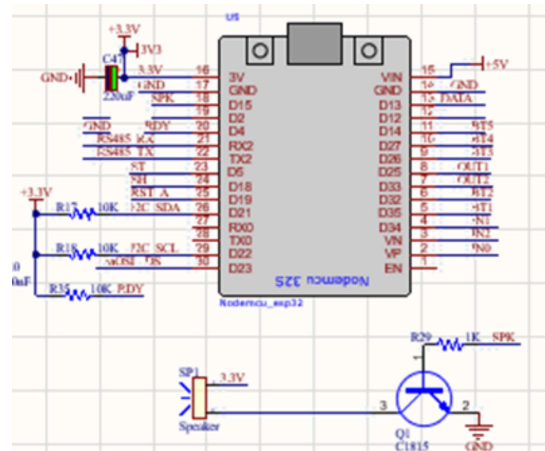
U5
+3.3V
3V3
GND
C47
220uF
3.3V
GND
SPK
RDY
GND
RS485_RX
RS485_TX
ST
NH
RST_A
I2C_SDA
I2C_SCL
MOSI
SS
+3.3V
R17
10K
R18
10K
R35
10K
P.DY
0
0nF
16 3V
17 GND
18 D15
19 D2
20 D4
21 RX2
22 TX2
23 D5
24 D18
25 D19
26 D21
27 RXD
28 TXD
29 D22
30 D23
VIN 15
GND 14
D13 13
D12 12
D14 11
D27 10
D26 9
D25 8
D33 7
D32 6
D35 5
D34 4
VN 3
VP 2
EN 1
+5V
GND
DATA
BT5
BT4
BT3
OUT1
OUT2
BT2
BT1
IN1
IN2
IN0
Nodemcu 32S
Nodemcu_esp32
R29
1K
SPK
SP1
3.3V
Speaker
3
2
Q1
C1815
GND